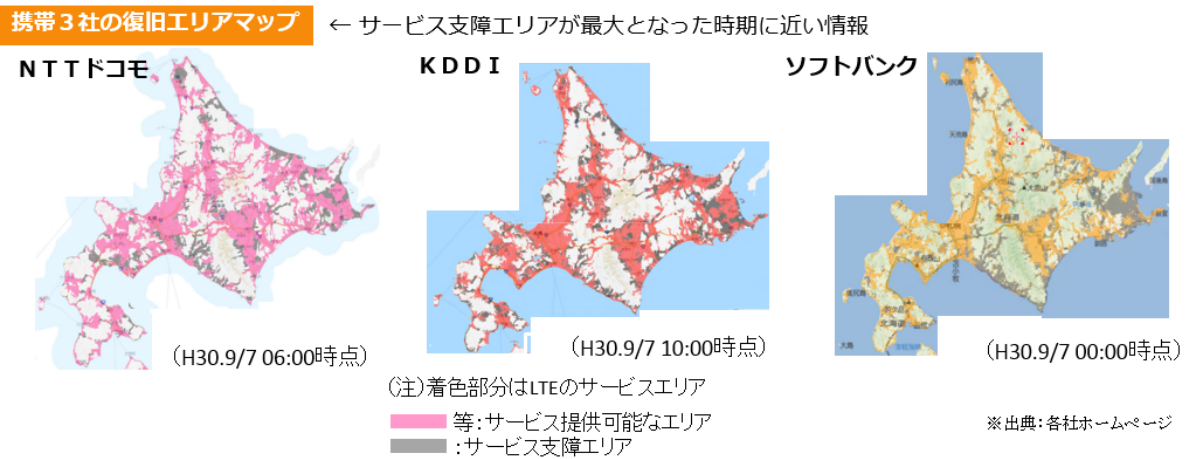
携帯３社の復旧エリアマップ ← サービス支障エリアが最大となった時期に近い情報

ＮＴＴドコモ

（H30.9/7 06:00時点）

ＫＤＤＩ

（H30.9/7 10:00時点）

ソフトバンク

（H30.9/7 00:00時点）

（注）着色部分はLTEのサービスエリア

等：サービス提供可能なエリア

：サービス支障エリア

※出典：各社ホームページ